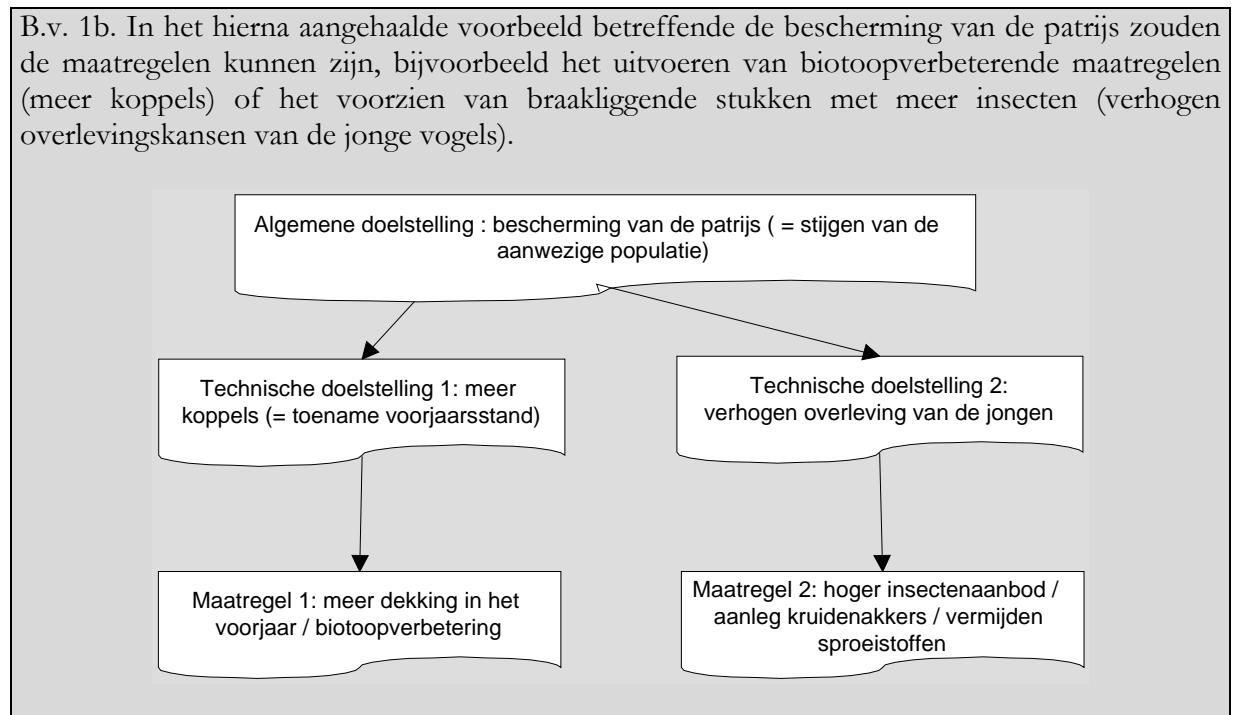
B.v. 1b. In het hierna aangehaalde voorbeeld betreffende de bescherming van de patrijs zouden de maatregelen kunnen zijn, bijvoorbeeld het uitvoeren van biotoopverbeterende maatregelen (meer koppels) of het voorzien van braakliggende stukken met meer insecten (verhogen overlevingskansen van de jonge vogels).

Algemene doelstelling : bescherming van de patrijs ( = stijgen van de aanwezige populatie)

Technische doelstelling 1: meer koppels (= toename voorjaarsstand)

Technische doelstelling 2: verhogen overleving van de jongen

Maatregel 1: meer dekking in het voorjaar / biotoopverbetering

Maatregel 2: hoger insectenaanbod / aanleg kruidenakkers / vermijden sproeistoffen